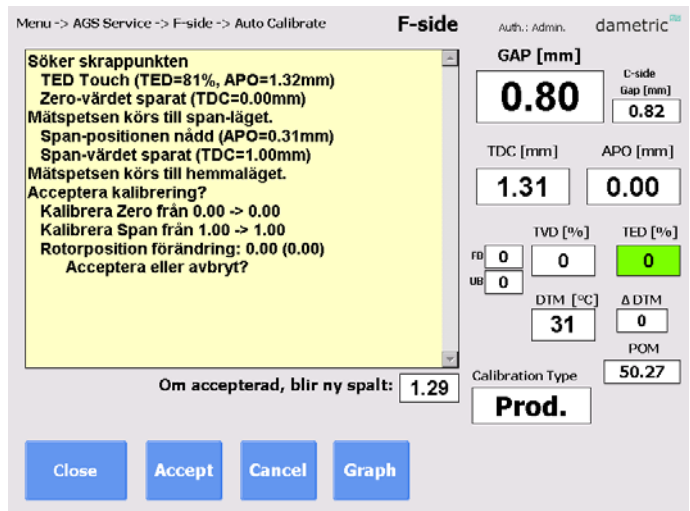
Menu -> AGS Service -> F-side -> Auto Calibrate

F-side

Auth.: Admin.

dametric

Söker skrappunkten
TED Touch (TED=81%, APO=1.32mm)
Zero-värdet sparat (TDC=0.00mm)
Mätspetsen körs till span-läget.
Span-positionen nådd (APO=0.31mm)
Span-värdet sparat (TDC=1.00mm)
Mätspetsen körs till hemmaläget.
Acceptera kalibrering?
Kalibrera Zero från 0.00 -> 0.00
Kalibrera Span från 1.00 -> 1.00
Rotorposition förändring: 0.00 (0.00)
Acceptera eller avbryt?

Om accepterad, blir ny spalt: 1.29

GAP [mm]
0.80

C-side Gap [mm]
0.82

TDC [mm]
1.31

APO [mm]
0.00

TVD [%]
FD 0
UB 0
0

TED [%]
0

DTM [°C]
31

Δ DTM
0

POM
50.27

Calibration Type
Prod.

Close
Accept
Cancel
Graph